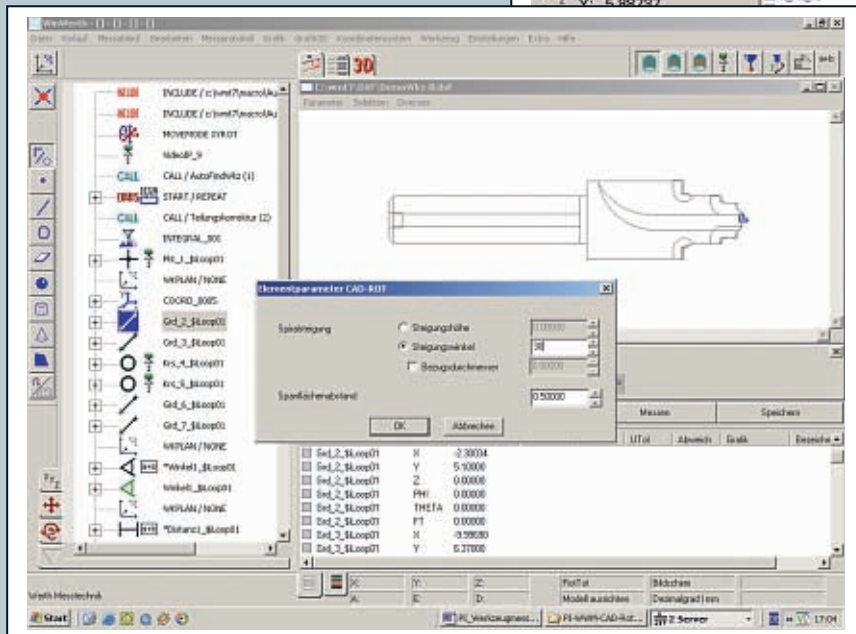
2 Y: 5.88797
WinWerth - [ ] - [ ] - [ ]
Datei Verlauf Messablauf Bearbeiten Messprotokoll Grafik Grafik3D Koordinatensystem Werkzeug Einstellungen Extra Hilfe
3D
web
INCLUDE / c:\wwt7\macro\Au
INCLUDE / c:\wwt7\macro\Au
MOVEMODE SYROT
VideoSP_9
CALL CALL / AutoFindWz (1)
START / REPEAT
CALL CALL / Teilungskorrektur (2)
INTEGRAL_800
Pkt_1_$Loop01
WKPLAN / NONE
COORD_8005
Grd_2_$Loop01
Grd_3_$Loop01
Krs_4_$Loop01
Krs_5_$Loop01
Grd_6_$Loop01
Grd_7_$Loop01
WKPLAN / NONE
*Winkel1_$Loop01
Winkel1_$Loop01
WKPLAN / NONE
*Distanz1_$Loop01
Parameter Schitten Diverses
Elementparameter CAD-ROT
Spiralsteigung
Steigungshöhe 0.00000
Steigungswinkel 30
Bezugsdurchmesser 0.00000
Spanflächenabstand 0.50000
OK Abbrechen
Messen Speichern
UTol Abweich Grafik Bereiche
| | | |
|---|---|---|
| Grd_2_$Loop01 | X | -2.30034 |
| Grd_2_$Loop01 | Y | 5.10000 |
| Grd_2_$Loop01 | Z | 0.00000 |
| Grd_2_$Loop01 | PHI | 0.00000 |
| Grd_2_$Loop01 | THETA | 0.00000 |
| Grd_2_$Loop01 | FT | 0.00000 |
| Grd_3_$Loop01 | X | -9.99680 |
| Grd_3_$Loop01 | Y | 6.37000 |
X: Y: Z: PosTol Bildschirm
A: B: C: Modell ausrichten Dezimalgrad | mm
Werth Messtechnik
Start FI_Werkzeugmess... FI-WWTH-CAD-Rot... Z Server 17:04